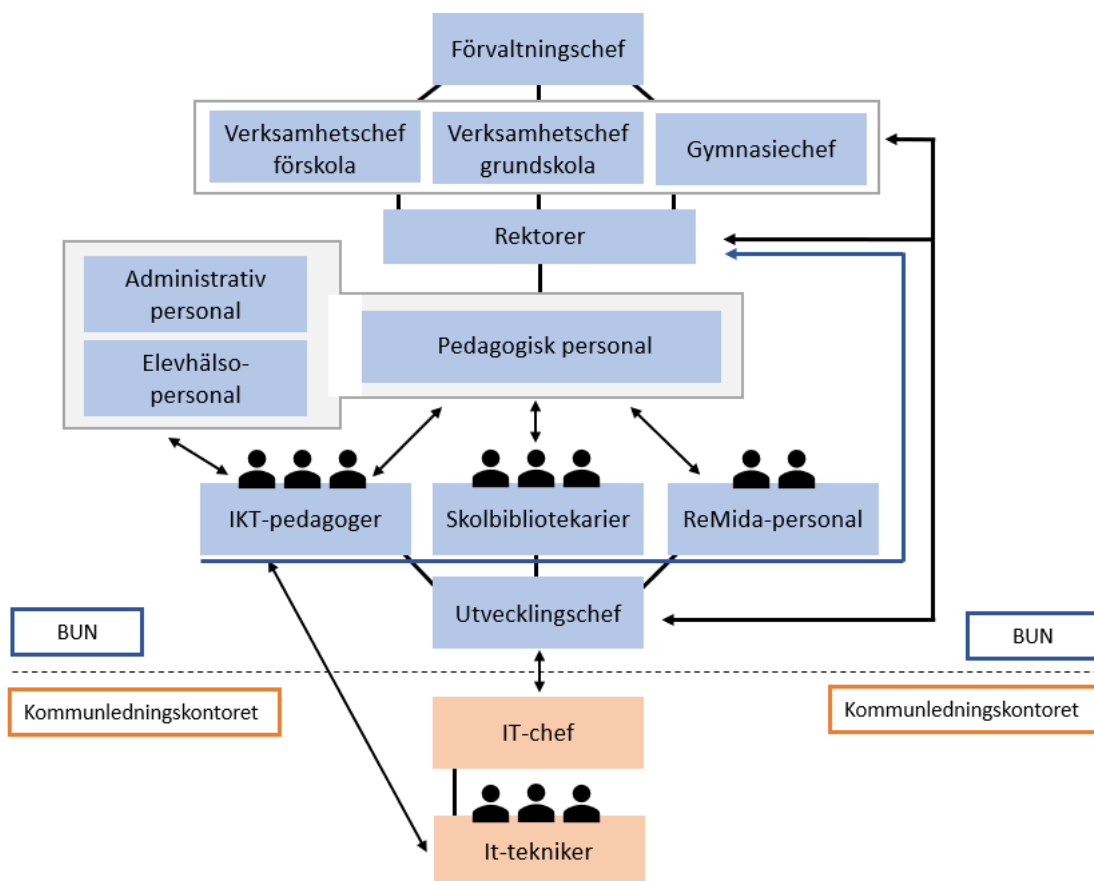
Förvaltningschef

Verksamhetschef förskola

Verksamhetschef grundskola

Gymnasiechef

Rektorer

Administrativ personal

Elevhälsopersonal

Pedagogisk personal

IKT-pedagoger

Skolbibliotekarier

ReMida-personal

Utvecklingschef

BUN

BUN

Kommunledningskontoret

Kommunledningskontoret

IT-chef

It-tekniker